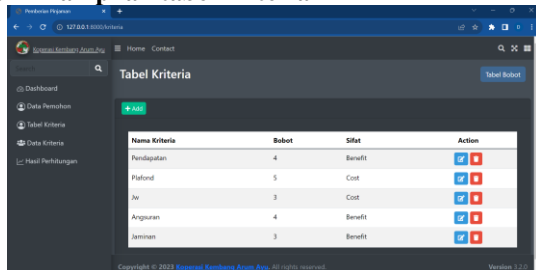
Pemberian Pinjaman
127.0.0.1:8000/kriteria

Koperasi Kembang Arum Ayu
Home Contact
Search

Dashboard
Data Pemohon
Tabel Kriteria
Data Kriteria
Hasil Perhitungan

Tabel Kriteria
Tabel Bobot

+ Add

| Nama Kriteria | Bobot | Sifat | Action |
|---|---|---|---|
| Pendapatan | 4 | Benefit | |
| Plafond | 5 | Cost | |
| Jw | 3 | Cost | |
| Angsuran | 4 | Benefit | |
| Jaminan | 3 | Benefit | |

Copyright © 2023 Koperasi Kembang Arum Ayu. All rights reserved.
Version 3.2.0